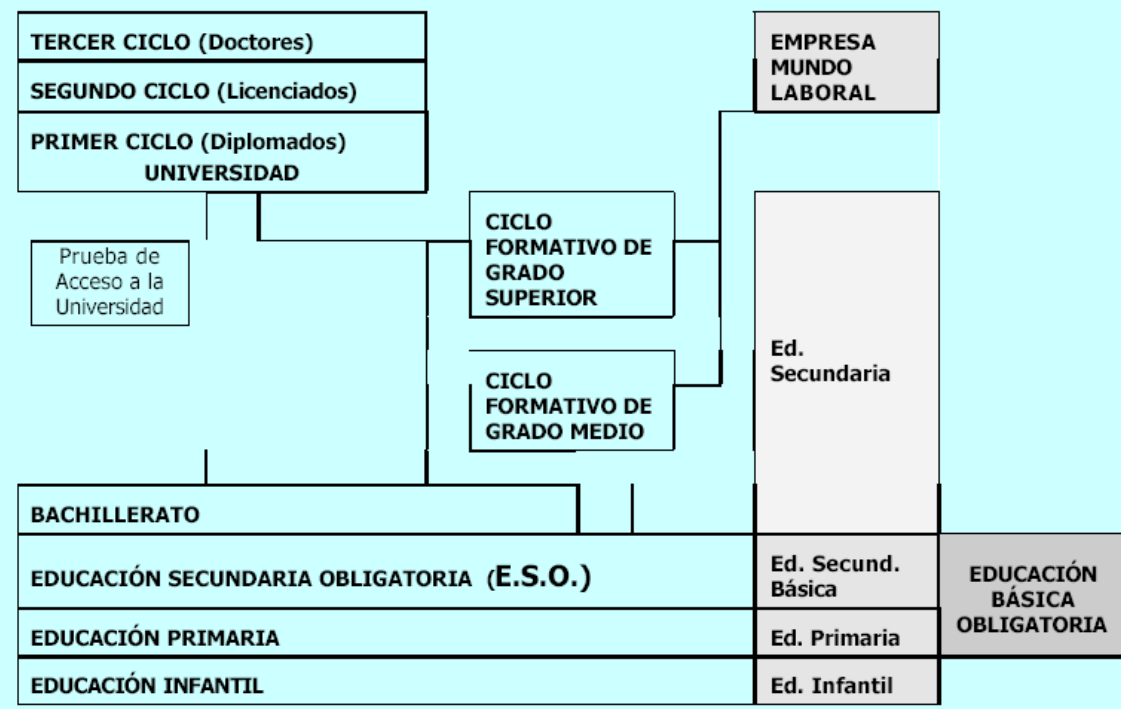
TERCER CICLO (Doctores)

SEGUNDO CICLO (Licenciados)

PRIMER CICLO (Diplomados)
UNIVERSIDAD

EMPRESA
MUNDO
LABORAL

Prueba de Acceso a la Universidad

CICLO FORMATIVO DE GRADO SUPERIOR

CICLO FORMATIVO DE GRADO MEDIO

Ed. Secundaria

BACHILLERATO

EDUCACIÓN SECUNDARIA OBLIGATORIA (E.S.O.)

Ed. Secund. Básica

EDUCACIÓN PRIMARIA

Ed. Primaria

EDUCACIÓN INFANTIL

Ed. Infantil

EDUCACIÓN BÁSICA OBLIGATORIA